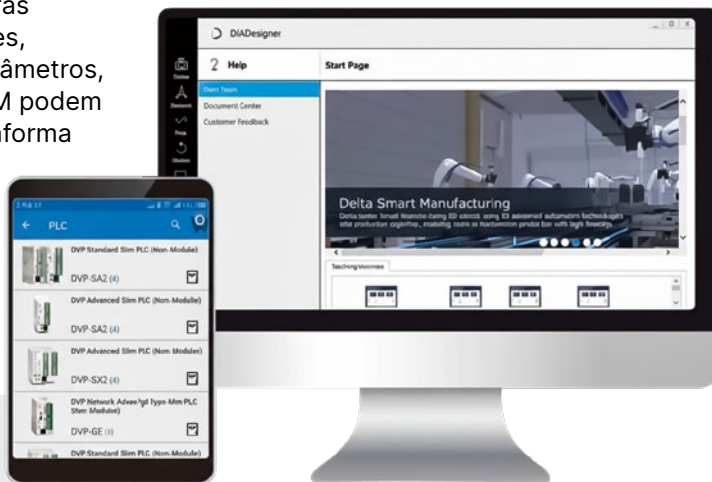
ras
es,
âmetros,
M podem
nforma

DIADesigner

Help

Start Page

Start Team
Document Center
Customer Feedback

Delta Smart Manufacturing
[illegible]

Teaching Videos

PLC

DVP Standard Slim PLC (Non-Module)
DVP-SA2 (4)

DVP Advanced Slim PLC (Non-Module)
DVP-SA2 (4)

DVP Advanced Slim PLC (Non-Module)
DVP-SX2 (4)

DVP Network Advanced Type Slim PLC (Non-Module)
DVP-GE (1)

DVP Standard Slim PLC (Non-Module)